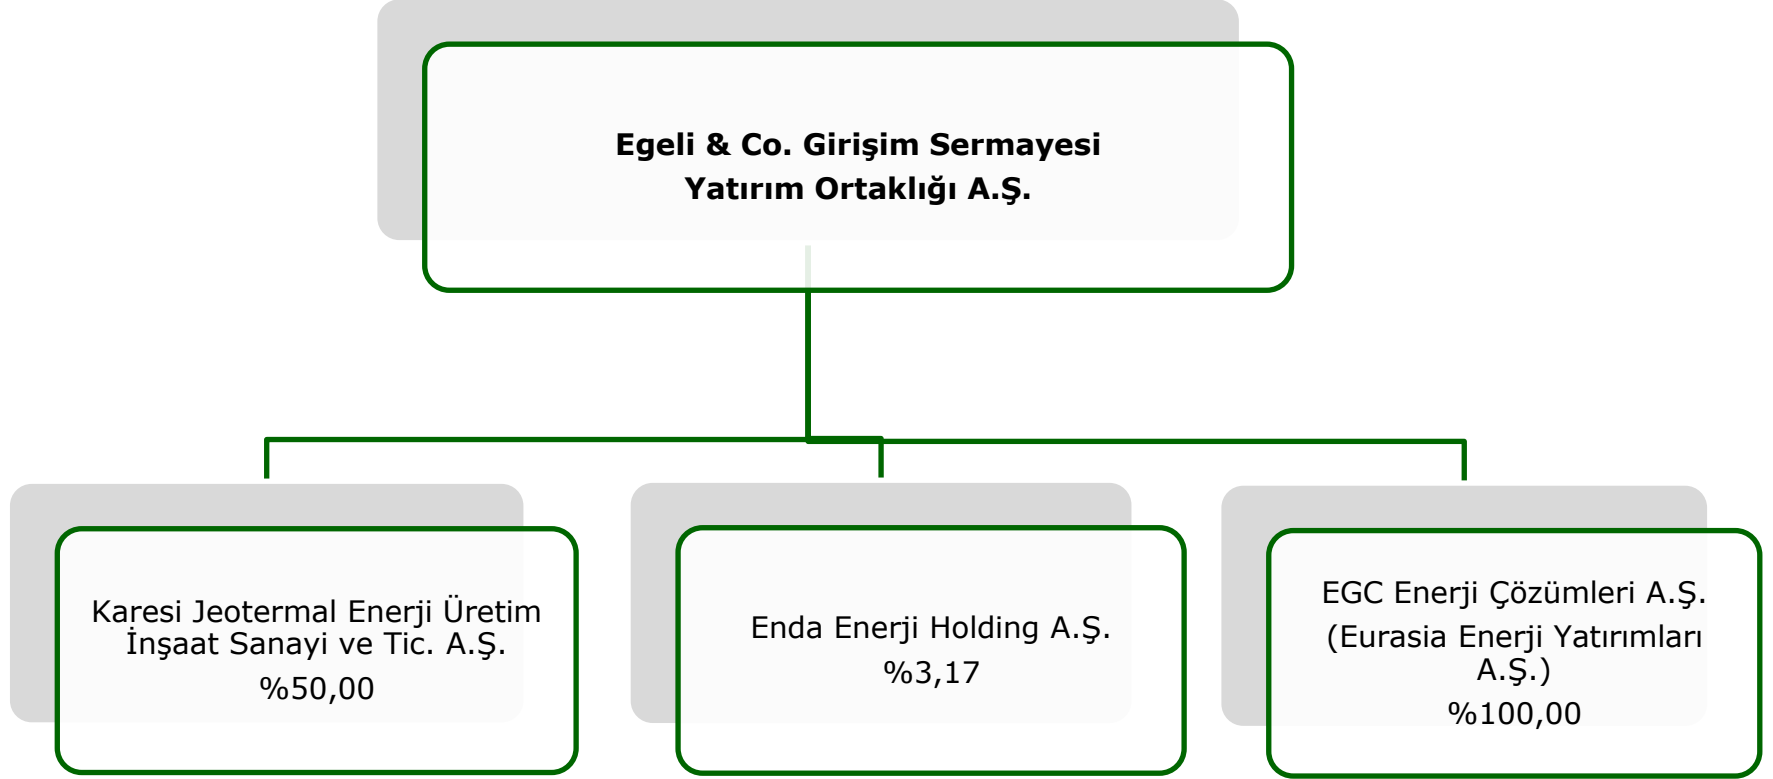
Egeli & Co. Girişim Sermayesi Yatırım Ortaklığı A.Ş.

Karesi Jeotermal Enerji Üretim İnşaat Sanayi ve Tic. A.Ş.
%50,00

Enda Enerji Holding A.Ş.
%3,17

EGC Enerji Çözümleri A.Ş. (Eurasia Enerji Yatırımları A.Ş.)
%100,00